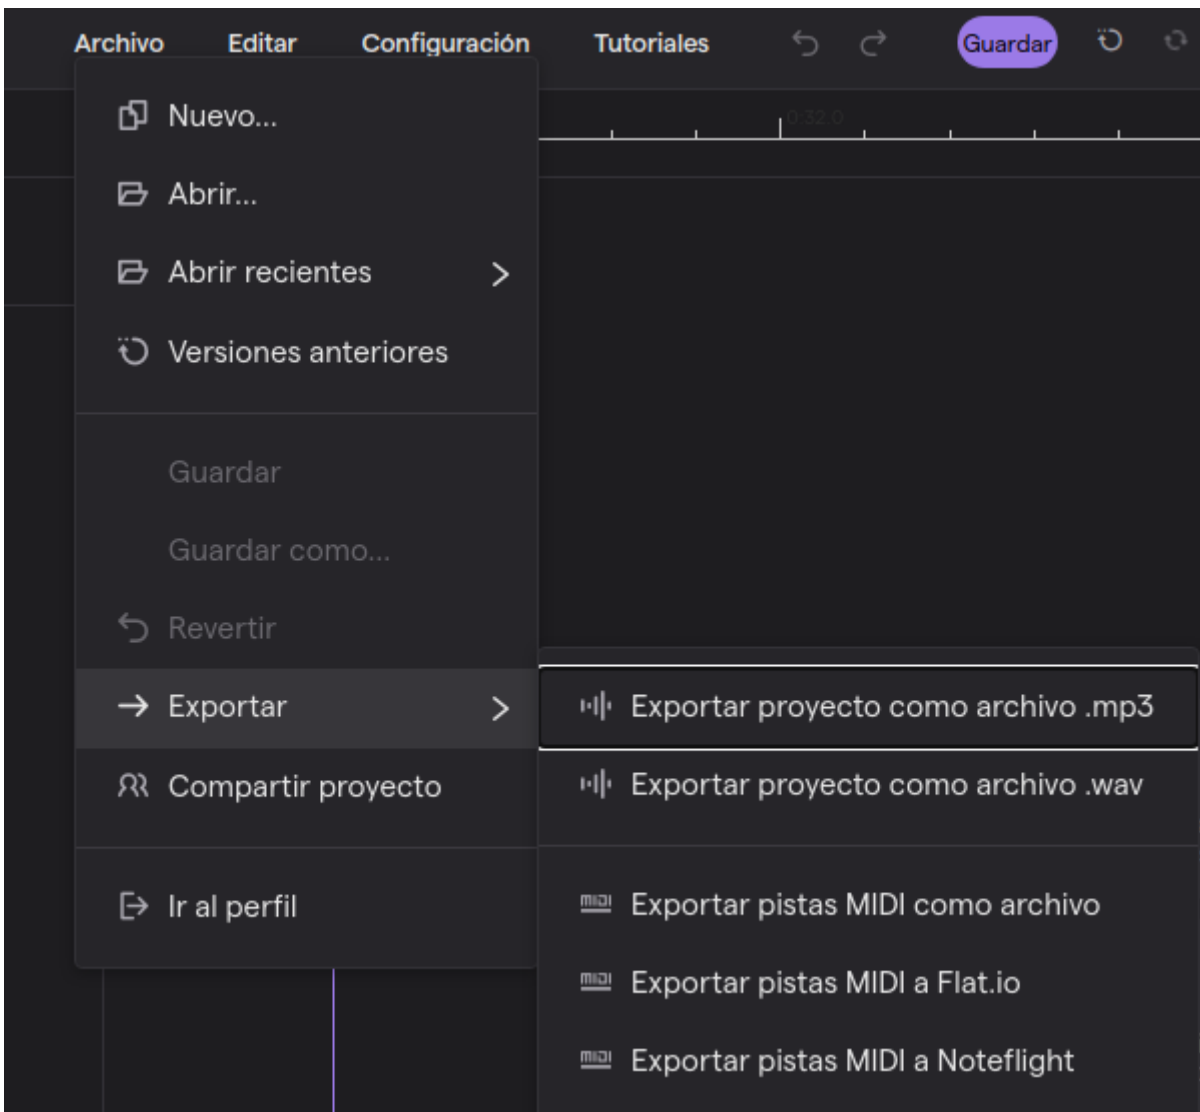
Archivo Editar Configuración Tutoriales Guardar

0:32.0

Nuevo...

Abrir...

Abrir recientes >

Versiones anteriores

Guardar

Guardar como...

Revertir

Exportar >

Compartir proyecto

Ir al perfil

Exportar proyecto como archivo .mp3

Exportar proyecto como archivo .wav

MIDI Exportar pistas MIDI como archivo

MIDI Exportar pistas MIDI a Flat.io

MIDI Exportar pistas MIDI a Noteflight